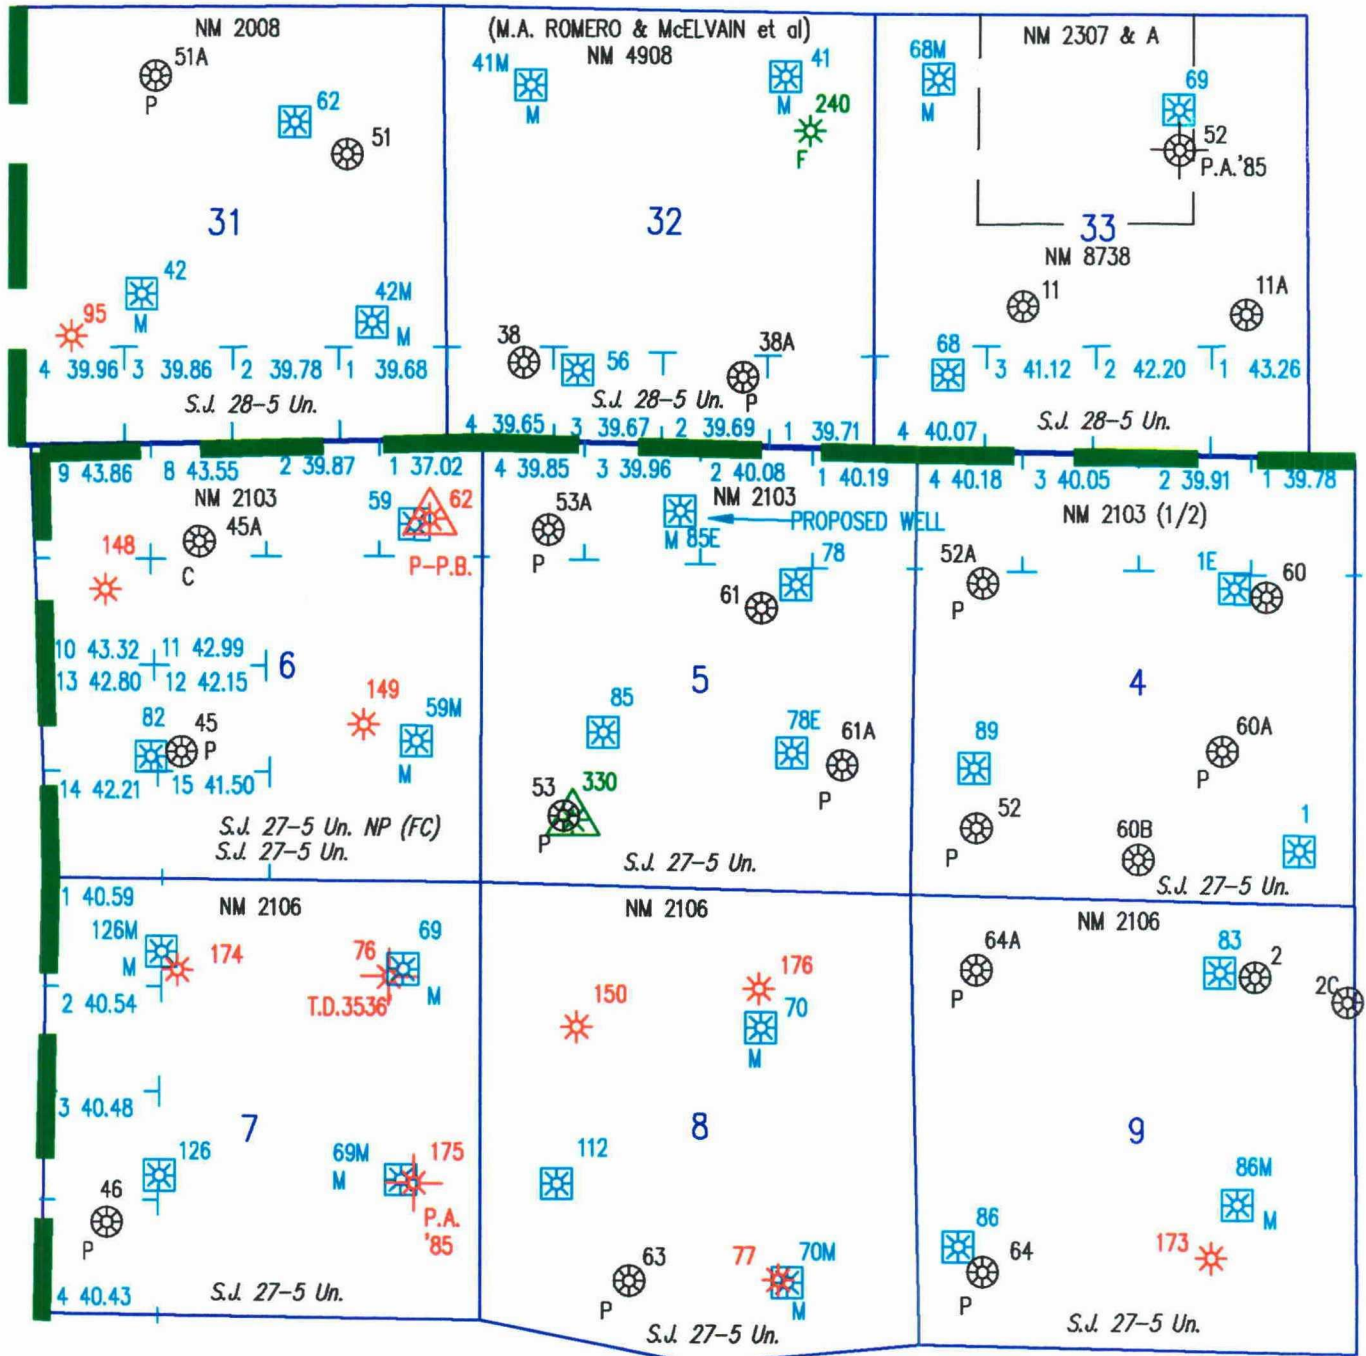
NM 2008
51A
P
62
51
31
42
M
95
42M
M
4 39.96 3 39.86 2 39.78 1 39.68
S.J. 28-5 Un.

(M.A. ROMERO & McELVAIN et al)
NM 4908
41M
M
41
M
240
F
32
38
56
38A
P
S.J. 28-5 Un.
4 39.65 3 39.67 2 39.69 1 39.71

68M
M
NM 2307 & A
69
52
P.A.'85
33
NM 8738
11
11A
68
3 41.12 2 42.20 1 43.26
S.J. 28-5 Un.
4 40.07

9 43.86 8 43.55 2 39.87 1 37.02
NM 2103
45A
148
C
59
62
P-P.B.
10 43.32 11 42.99
13 42.80 12 42.15
6
149
82
45
P
59M
M
14 42.21 15 41.50
S.J. 27-5 Un. NP (FC)
S.J. 27-5 Un.

4 39.85 3 39.96 2 40.08 1 40.19
53A
P
NM 2103
M 85E
PROPOSED WELL
78
61
5
85
78E
61A
P
53
330
P
S.J. 27-5 Un.

4 40.18 3 40.05 2 39.91 1 39.78
NM 2103 (1/2)
52A
P
1E
60
4
89
60A
P
52
P
60B
1
S.J. 27-5 Un.

1 40.59
NM 2106
126M
M
174
76
69
T.D.3536
M
2 40.54
3 40.48
7
126
69M
M
175
P.A.
'85
46
P
4 40.43
S.J. 27-5 Un.

NM 2106
150
176
70
M
8
112
63
P
77
70M
M
S.J. 27-5 Un.

NM 2106
64A
P
83
2
2C
9
86M
M
86
64
P
173
S.J. 27-5 Un.